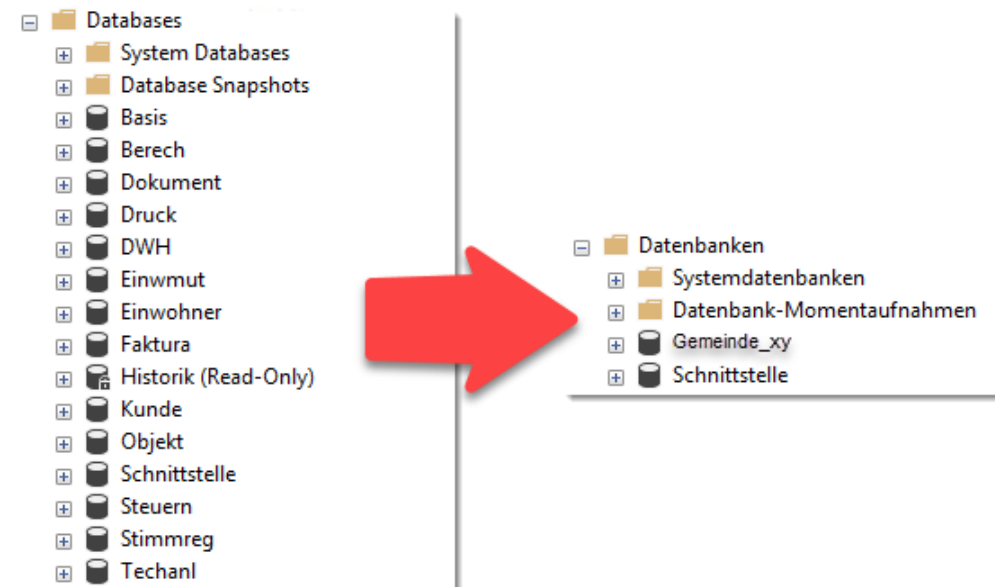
Databases
System Databases
Database Snapshots
Basis
Berech
Dokument
Druck
DWH
Einwmut
Einwohner
Faktura
Historik (Read-Only)
Kunde
Objekt
Schnittstelle
Steuern
Stimmreg
Techanl

Datenbanken
Systemdatenbanken
Datenbank-Momentaufnahmen
Gemeinde_xy
Schnittstelle